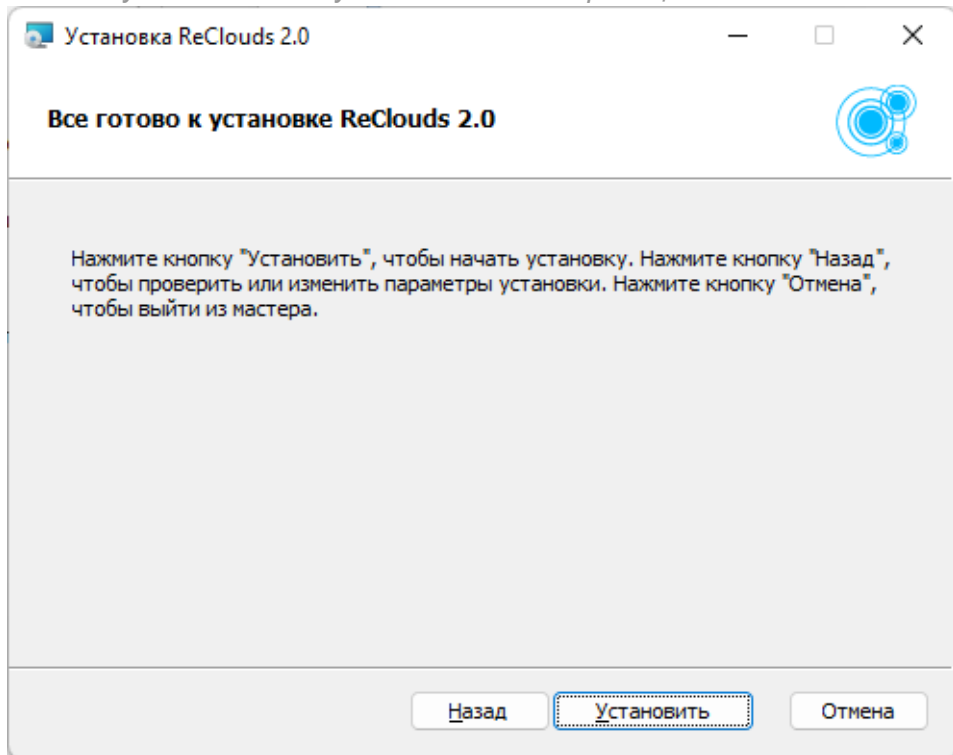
Установка ReClouds 2.0

Все готово к установке ReClouds 2.0

Нажмите кнопку "Установить", чтобы начать установку. Нажмите кнопку "Назад", чтобы проверить или изменить параметры установки. Нажмите кнопку "Отмена", чтобы выйти из мастера.

Назад

Установить

Отмена